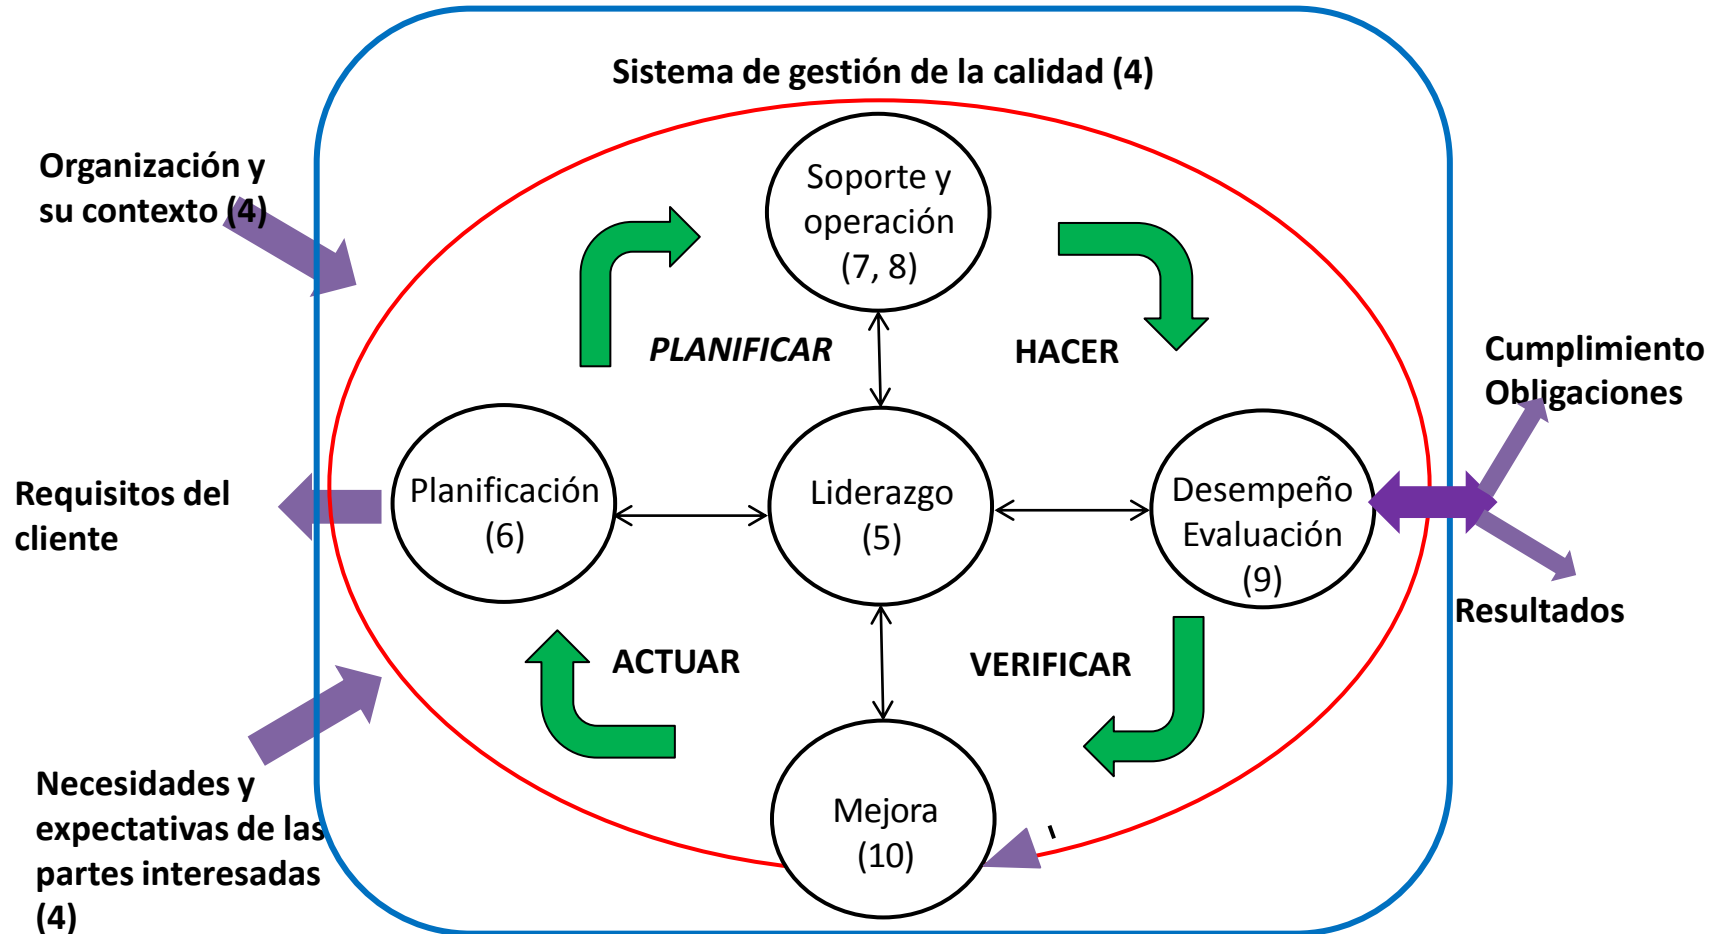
Sistema de gestión de la calidad (4)

Organización y su contexto (4)

Soporte y operación (7, 8)

PLANIFICAR

HACER

Cumplimiento Obligaciones

Requisitos del cliente

Planificación (6)

Liderazgo (5)

Desempeño Evaluación (9)

Resultados

ACTUAR

VERIFICAR

Necesidades y expectativas de las partes interesadas (4)

Mejora (10)